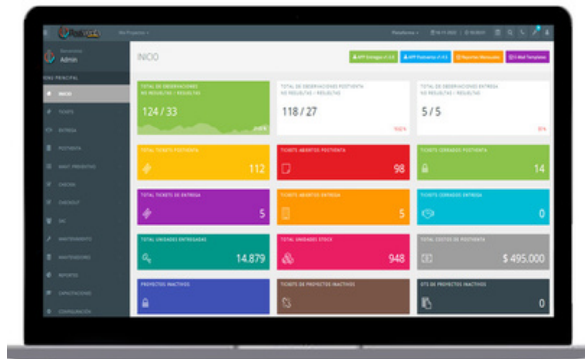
Bienvenido
Admin

MENU PRINCIPAL

INICIO
TICKETS
ENTREGA
POSTVENTA
MANT. PROYECTOS
CHECKIN
CHECKOUT
SAC
MANTENIMIENTO
MANTENEDORES
REPORTES
CAPACITACIONES
CONFIGURACIÓN

Mis Proyectos

INICIO

APP Entregas
APP Postventa
Reportes Mensuales
E-Mail Templates

TOTAL DE OBSERVACIONES
NO RESUELTAS / RESUELTAS
124 / 33

TOTAL DE OBSERVACIONES POSTVENTA
NO RESUELTAS / RESUELTAS
118 / 27

TOTAL DE OBSERVACIONES ENTREGA
NO RESUELTAS / RESUELTAS
5 / 5

TOTAL TICKETS POSTVENTA
112

TICKETS ABIERTOS POSTVENTA
98

TICKETS CERRADOS POSTVENTA
14

TOTAL TICKETS DE ENTREGA
5

TICKETS ABIERTOS ENTREGA
5

TICKETS CERRADOS ENTREGA
0

TOTAL UNIDADES ENTREGADAS
14.879

TOTAL UNIDADES STOCK
948

TOTAL COSTOS DE POSTVENTA
$ 495.000

PROYECTOS INACTIVOS

TICKETS DE PROYECTOS INACTIVOS

OTS DE PROYECTOS INACTIVOS
0